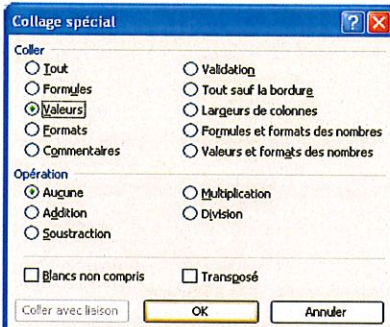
Collage spécial

Coller

Tout

Formules

Valeurs

Formats

Commentaires

Validation

Tout sauf la bordure

Largeurs de colonnes

Formules et formats des nombres

Valeurs et formats des nombres

Opération

Aucune

Addition

Soustraction

Multiplication

Division

Blancs non compris

Transposé

Coller avec liaison

OK

Annuler